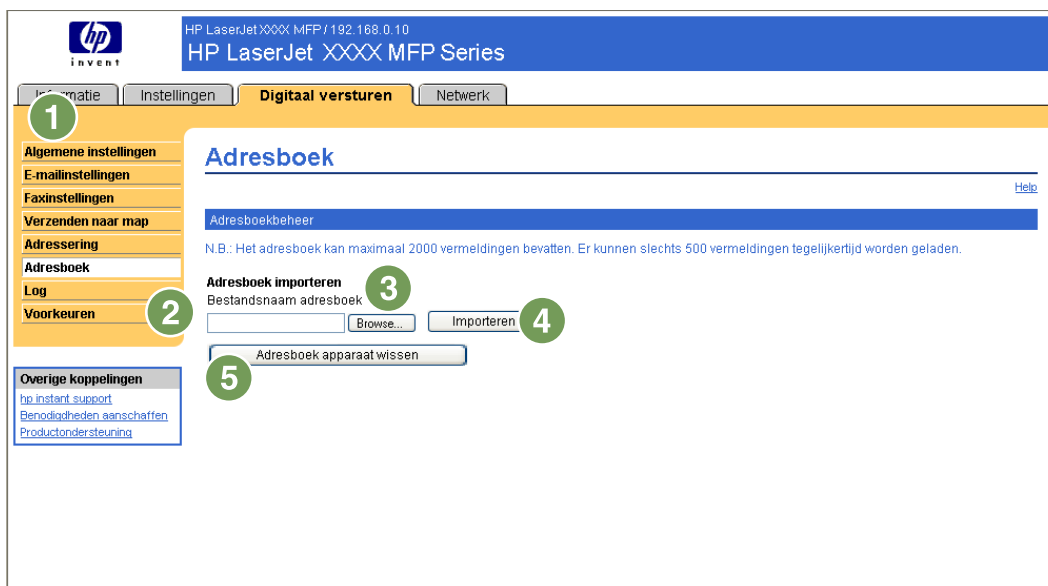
hp invent

HP LaserJet XXXX MFP / 192.168.0.10
HP LaserJet XXXX MFP Series

In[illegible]matie | Instellingen | Digitaal versturen | Netwerk

1

Algemene instellingen
E-mailinstellingen
Faxinstellingen
Verzenden naar map
Adressering
Adresboek
Log
Voorkeuren

2

Overige koppelingen
hp instant support
Benodigdheden aanschaffen
Productondersteuning

Adresboek

Help

Adresboekbeheer

N.B.: Het adresboek kan maximaal 2000 vermeldingen bevatten. Er kunnen slechts 500 vermeldingen tegelijkertijd worden geladen.

Adresboek importeren
Bestandsnaam adresboek

3

Browse...

Importeren

4

Adresboek apparaat wissen

5